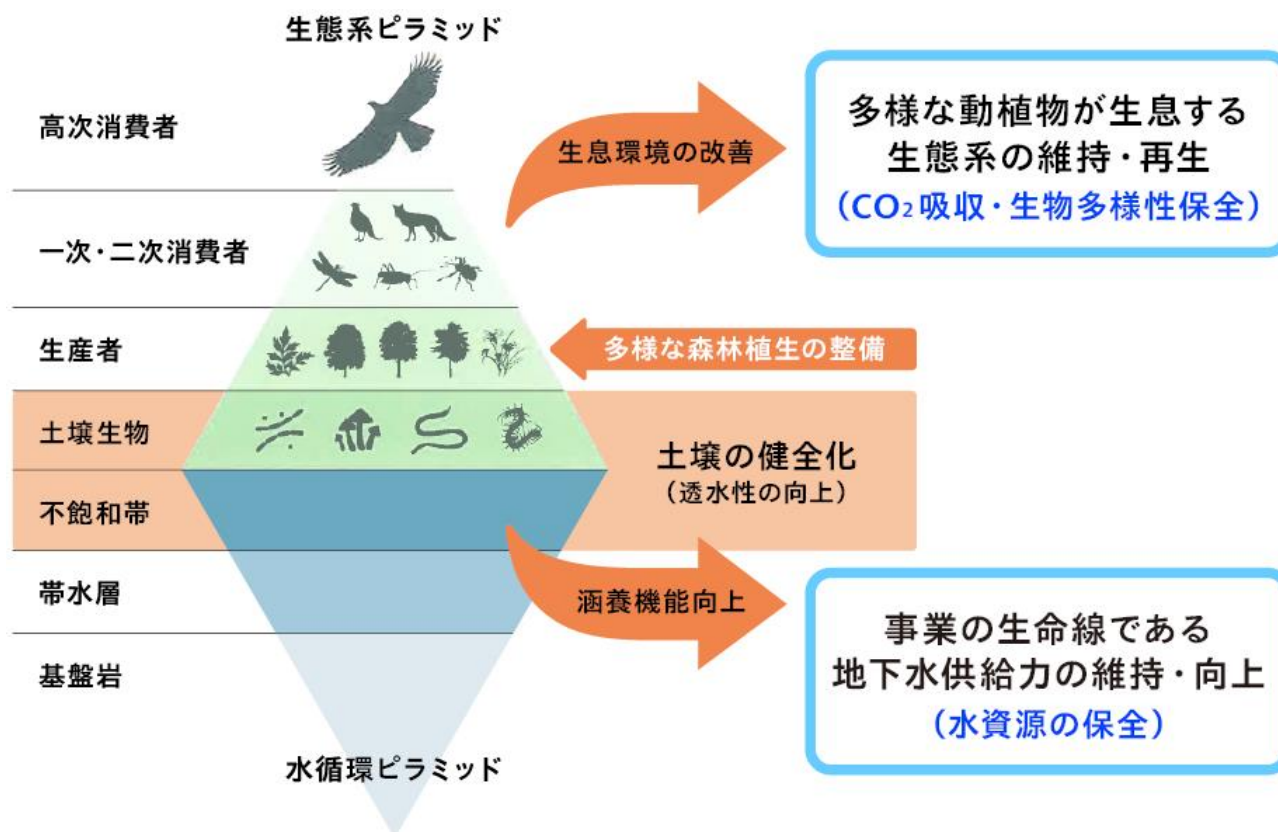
生態系ピラミッド

高次消費者

一次・二次消費者

生産者

土壌生物

不飽和帯

帯水層

基盤岩

水循環ピラミッド

生息環境の改善

多様な動植物が生息する
生態系の維持・再生
（$CO_2$吸収・生物多様性保全）

多様な森林植生の整備

土壌の健全化
（透水性の向上）

涵養機能向上

事業の生命線である
地下水供給力の維持・向上
（水資源の保全）